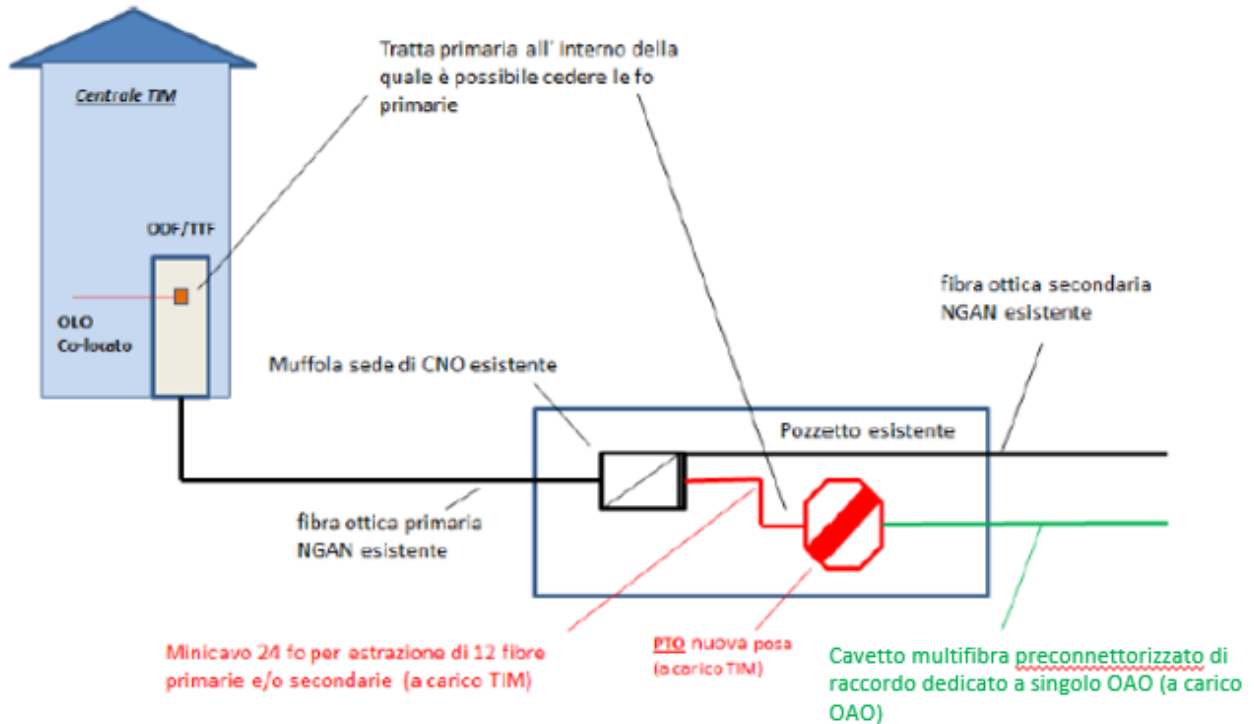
Centrale TIM

Tratta primaria all' interno della quale è possibile cedere le fo primarie

ODF/TTF

OLO Co-locato

fibra ottica secondaria NGAN esistente

Muffola sede di CNO esistente

Pozzetto esistente

fibra ottica primaria NGAN esistente

Minicavo 24 fo per estrazione di 12 fibre primarie e/o secondarie (a carico TIM)

PTO nuova posa (a carico TIM)

Cavetto multifibra preconnettorizzato di raccordo dedicato a singolo OAO (a carico OAO)